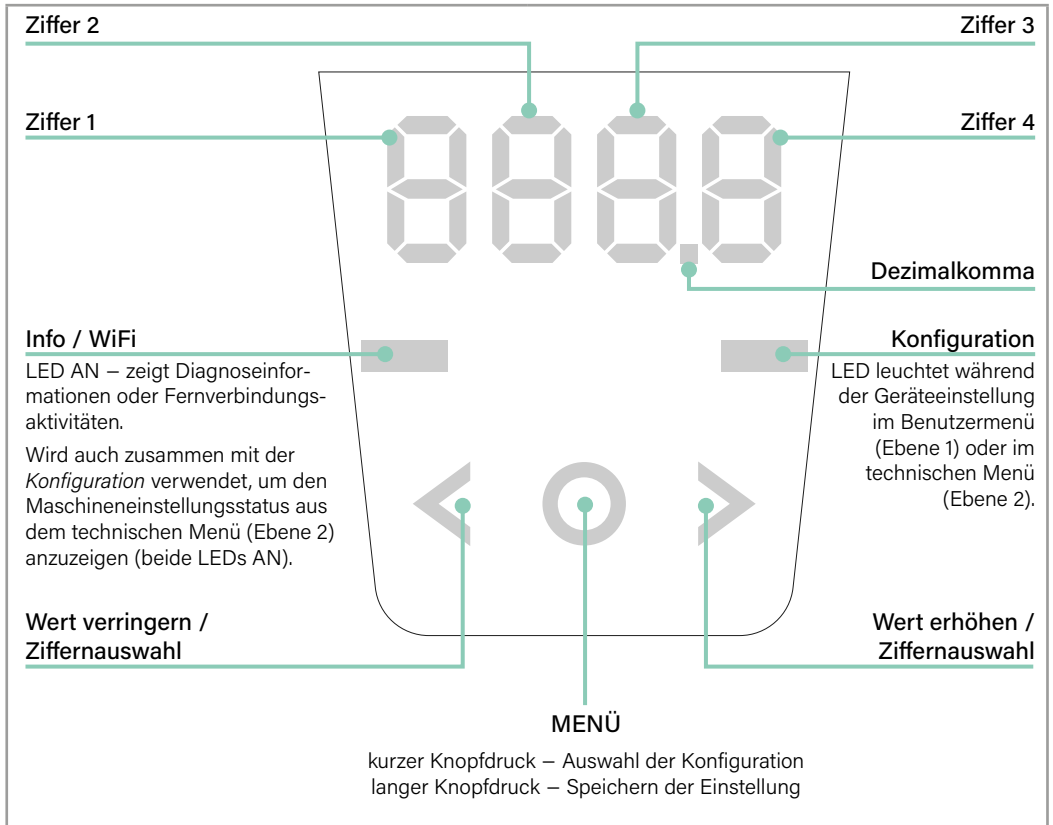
Ziffer 2

Ziffer 3

Ziffer 1

Ziffer 4

Dezimalkomma

Info / WiFi
LED AN – zeigt Diagnoseinformationen oder Fernverbindungsaktivitäten.

Wird auch zusammen mit der *Konfiguration* verwendet, um den Maschineneinstellungsstatus aus dem technischen Menü (Ebene 2) anzuzeigen (beide LEDs AN).

Konfiguration
LED leuchtet während der Geräteeinstellung im Benutzermenü (Ebene 1) oder im technischen Menü (Ebene 2).

Wert verringern / Ziffernauswahl

Wert erhöhen / Ziffernauswahl

MENÜ

kurzer Knopfdruck – Auswahl der Konfiguration
langer Knopfdruck – Speichern der Einstellung